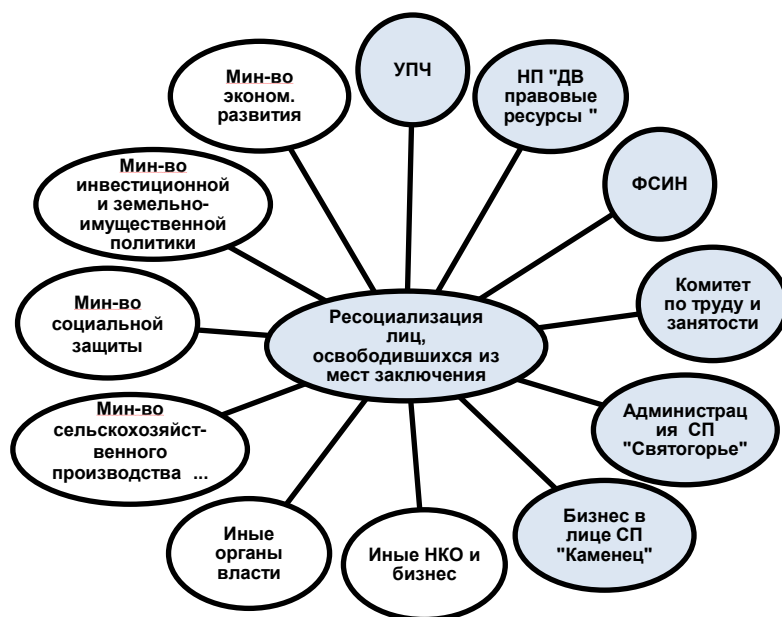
Ресоциализация лиц, освободившихся из мест заключения

УПЧ

НП "ДВ правовые ресурсы "

ФСИН

Комитет по труду и занятости

Администрация СП "Святогорье"

Бизнес в лице СП "Каменец"

Иные НКО и бизнес

Иные органы власти

Мин-во сельскохозяйст-венного производства ...

Мин-во социальной защиты

Мин-во инвестиционной и земельно-имущественной политики

Мин-во эконом. развития